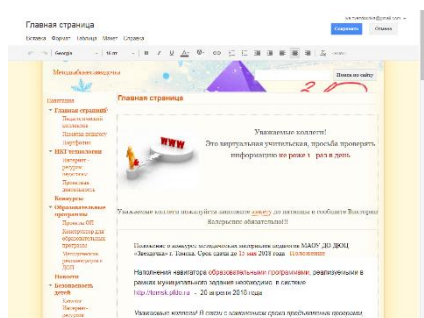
Главная страница

Вставка Формат Таблица Макет Справка

Сохранить Отмена

Georgia 14 пт

Методический кабинет

Поиск по сайту

Навигация

Главная страница

Педагогический коллектив

Планы на неделю

Портфолио

ИКТ технологии

Интернет-ресурсы

Проектная деятельность

Конкурсы

Образовательные программы

Положение к конкурсу методических материалов педагогов МАОУ ДО ДООЦ «Звездочка» г. Томска. Срок сдачи до 15 мая 2018 года Положение

Новости

Безопасность детей

Главная страница

Уважаемые коллеги!

Это виртуальная учительская, просьба проверять информацию не реже 1 раз в день

Уважаемые коллеги пожалуйста заполните анкету до пятницы и сообщите Виктории Валерьевне обязательно!!!

Наполнение навигатора образовательными программами, реализуемыми в рамках муниципального задания необходимо, в системе http://tomsk.pfdo.ru - 20 апреля 2018 года

Уважаемые коллеги! В связи с изменениями срока представления программ